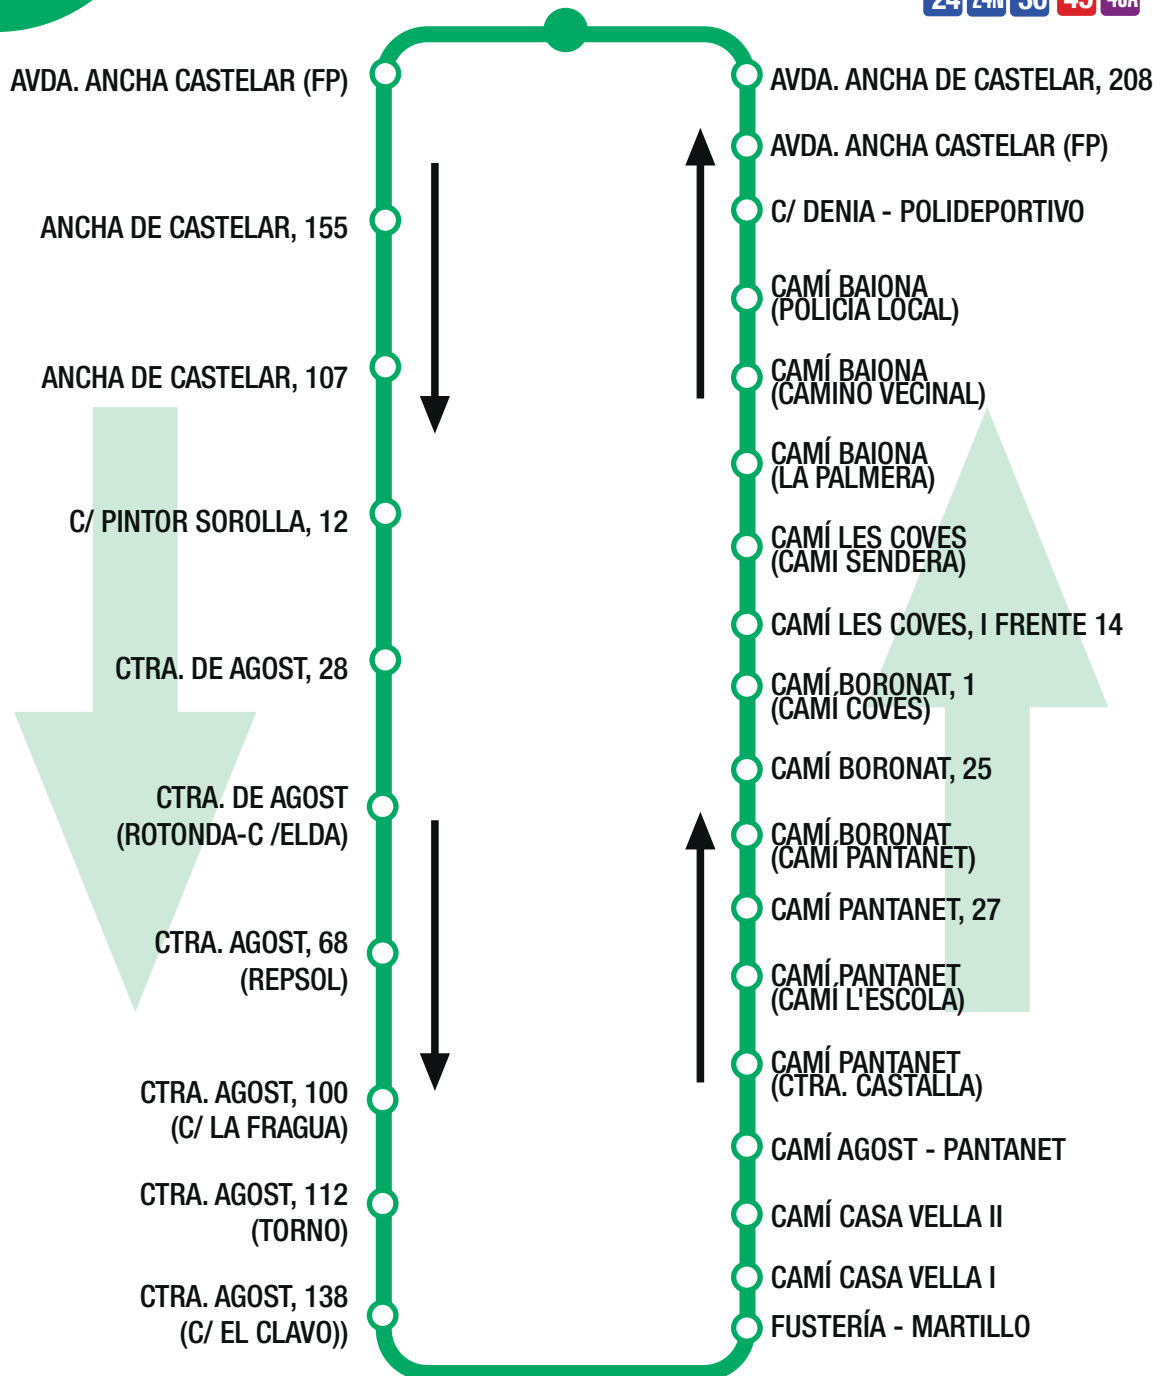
24 24N 30 45 46A

AVDA. ANCHA CASTELAR (FP)

ANCHA DE CASTELAR, 155

ANCHA DE CASTELAR, 107

C/ PINTOR SOROLLA, 12

CTRA. DE AGOST, 28

CTRA. DE AGOST (ROTONDA-C /ELDA)

CTRA. AGOST, 68 (REPSOL)

CTRA. AGOST, 100 (C/ LA FRAGUA)

CTRA. AGOST, 112 (TORNO)

CTRA. AGOST, 138 (C/ EL CLAVO))

AVDA. ANCHA DE CASTELAR, 208

AVDA. ANCHA CASTELAR (FP)

C/ DENIA - POLIDEPORTIVO

CAMÍ BAIONA (POLICIA LOCAL)

CAMÍ BAIONA (CAMINO VECINAL)

CAMÍ BAIONA (LA PALMERA)

CAMÍ LES COVES (CAMI SENDERA)

CAMÍ LES COVES, I FRENTE 14

CAMÍ BORONAT, 1 (CAMÍ COVES)

CAMÍ BORONAT, 25

CAMÍ BORONAT (CAMÍ PANTANET)

CAMÍ PANTANET, 27

CAMÍ PANTANET (CAMÍ L'ESCOLA)

CAMÍ PANTANET (CTRA. CASTALLA)

CAMÍ AGOST - PANTANET

CAMÍ CASA VELLA II

CAMÍ CASA VELLA I

FUSTERÍA - MARTILLO